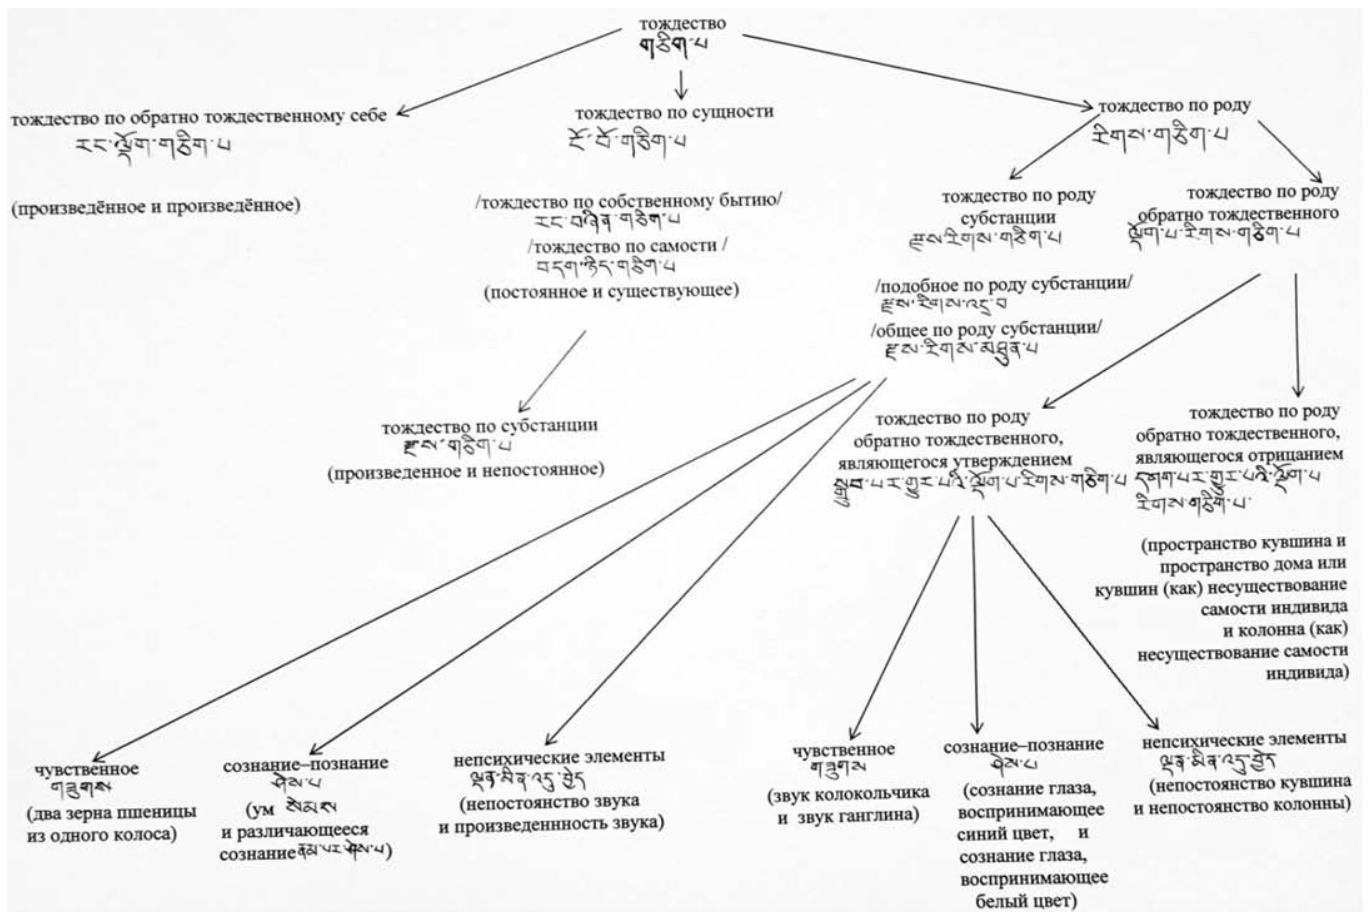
тождество
གཅིག་པ

тождество по обратно тождественному себе
རང་ལྡོག་གཅིག་པ

(произведённое и произведённое)

тождество по сущности
ངོ་བོ་གཅིག་པ

/тождество по собственному бытию/
རང་བཞིན་གཅིག་པ
/тождество по самости /
བདག་ཉིད་གཅིག་པ
(постоянное и существующее)

тождество по субстанции
རྫས་གཅིག་པ
(произведенное и непостоянное)

тождество по роду
རིགས་གཅིག་པ

тождество по роду субстанции
རྫས་རིགས་གཅིག་པ

/подобное по роду субстанции/
རྫས་རིགས་འདྲ་བ
/общее по роду субстанции/
རྫས་རིགས་མཐུན་པ

тождество по роду обратно тождественного
ལྡོག་པ་རིགས་གཅིག་པ

тождество по роду обратно тождественного, являющегося утверждением
སྒྲུབ་པ་ར་གྱུར་པའི་ལྡོག་པ་རིགས་གཅིག་པ

тождество по роду обратно тождественного, являющегося отрицанием
དགག་པ་ར་གྱུར་པའི་ལྡོག་པ་རིགས་གཅིག་པ

(пространство кувшина и пространство дома или кувшин (как) несуществование самости индивида и колонна (как) несуществование самости индивида)

чувственное
གཟུགས
(два зерна пшеницы из одного колоса)

сознание–познание
ཤེས་པ
(ум སེམས་ཏེ и различающееся сознание རྣམ་པར་ཤེས་པ)

непсихические элементы
ལྡན་མིན་འདུ་བྱེད
(непостоянство звука и произведенность звука)

чувственное
གཟུགས
(звук колокольчика и звук ганглина)

сознание–познание
ཤེས་པ
(сознание глаза, воспринимающее синий цвет, и сознание глаза, воспринимающее белый цвет)

непсихические элементы
ལྡན་མིན་འདུ་བྱེད
(непостоянство кувшина и непостоянство колонны)